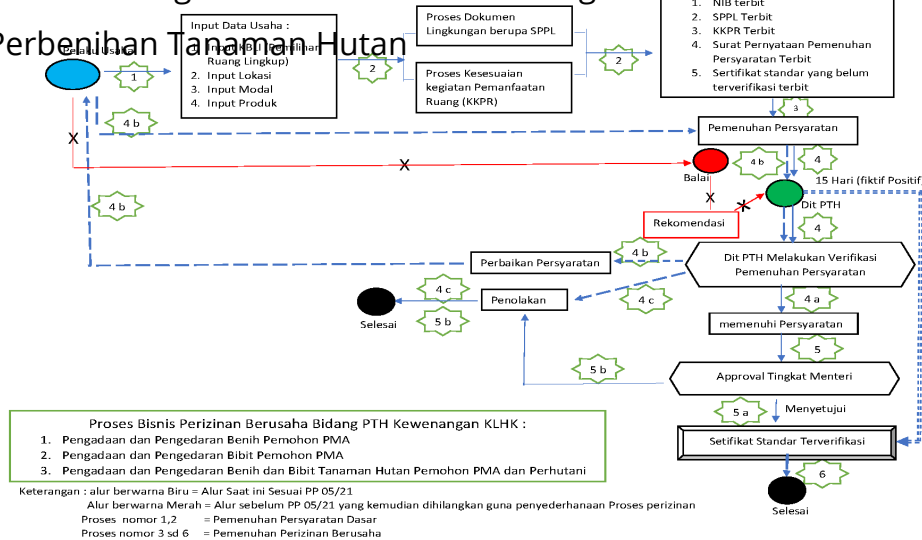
Perbenihan Tanaman Hutan

Pelaku Usaha

1

Input Data Usaha :
1. Input KBLI (Pemilihan Ruang Lingkup)
2. Input Lokasi
3. Input Modal
4. Input Produk

2

Proses Dokumen Lingkungan berupa SPPL

Proses Kesesuaian kegiatan Pemanfaatan Ruang (KKPR)

2

1. NIB terbit
2. SPPL Terbit
3. KKPR Terbit
4. Surat Pernyataan Pemenuhan Persyaratan Terbit
5. Sertifikat standar yang belum terverifikasi terbit

3

4 b

X

Pemenuhan Persyaratan

X

Balai

4 b

4

15 Hari (fiktif Positif

X

X

Rekomendasi

Dit PTH

4 b

4

4 b

Perbaikan Persyaratan

Dit PTH Melakukan Verifikasi Pemenuhan Persyaratan

4 c

Penolakan

4 c

Selesai

5 b

4 a

memenuhi Persyaratan

5

5 b

Approval Tingkat Menteri

5 a

Menyetujui

Setifikat Standar Terverifikasi

6

Selesai

Proses Bisnis Perizinan Berusaha Bidang PTH Kewenangan KLHK :
1. Pengadaan dan Pengedaran Benih Pemohon PMA
2. Pengadaan dan Pengedaran Bibit Pemohon PMA
3. Pengadaan dan Pengedaran Benih dan Bibit Tanaman Hutan Pemohon PMA dan Perhutani

Keterangan : alur berwarna Biru = Alur Saat ini Sesuai PP 05/21
Alur berwarna Merah = Alur sebelum PP 05/21 yang kemudian dihilangkan guna penyederhanaan Proses perizinan
Proses nomor 1,2 = Pemenuhan Persyaratan Dasar
Proses nomor 3 sd 6 = Pemenuhan Perizinan Berusaha